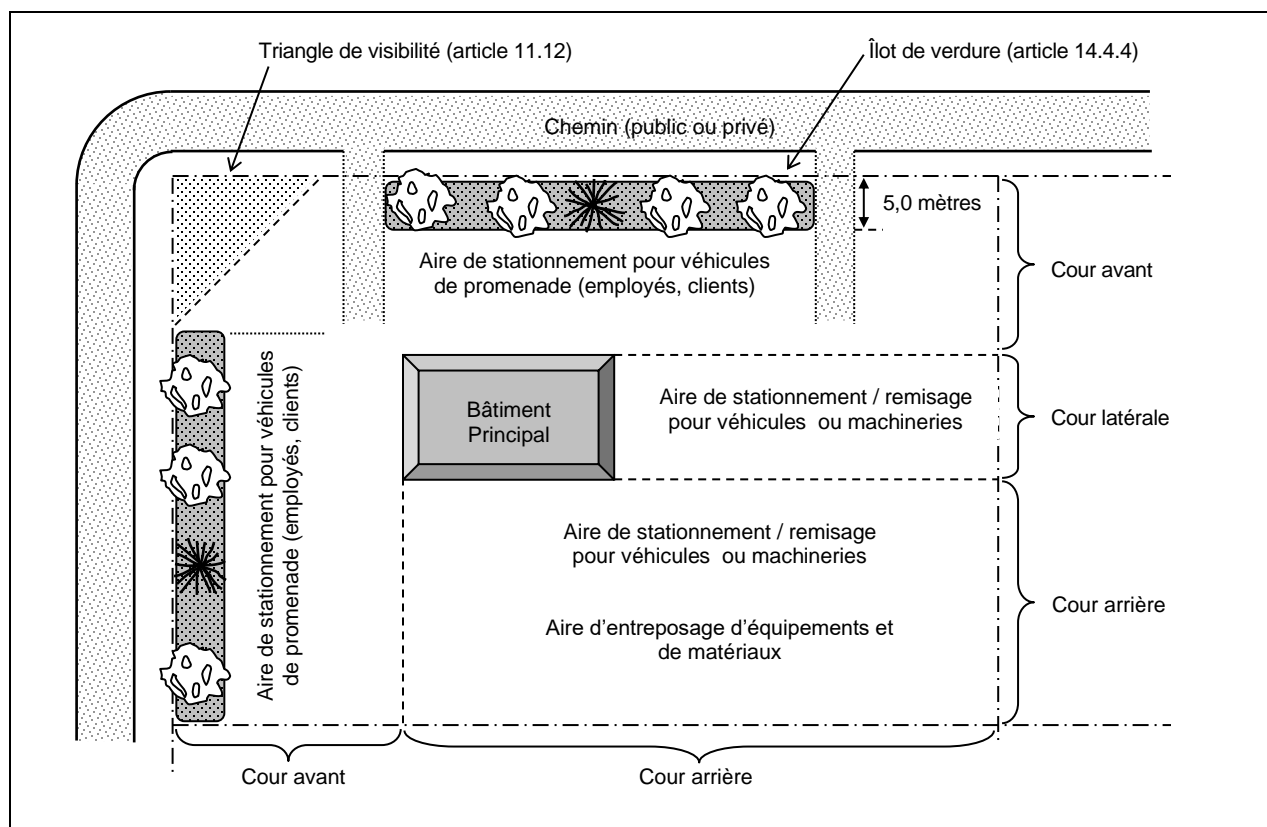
Triangle de visibilité (article 11.12)

Îlot de verdure (article 14.4.4)

Chemin (public ou privé)

5,0 mètres

Aire de stationnement pour véhicules de promenade (employés, clients)

Cour avant

Aire de stationnement pour véhicules de promenade (employés, clients)

Bâtiment Principal

Aire de stationnement / remisage pour véhicules ou machineries

Cour latérale

Aire de stationnement / remisage pour véhicules ou machineries

Aire d'entreposage d'équipements et de matériaux

Cour arrière

Cour avant

Cour arrière